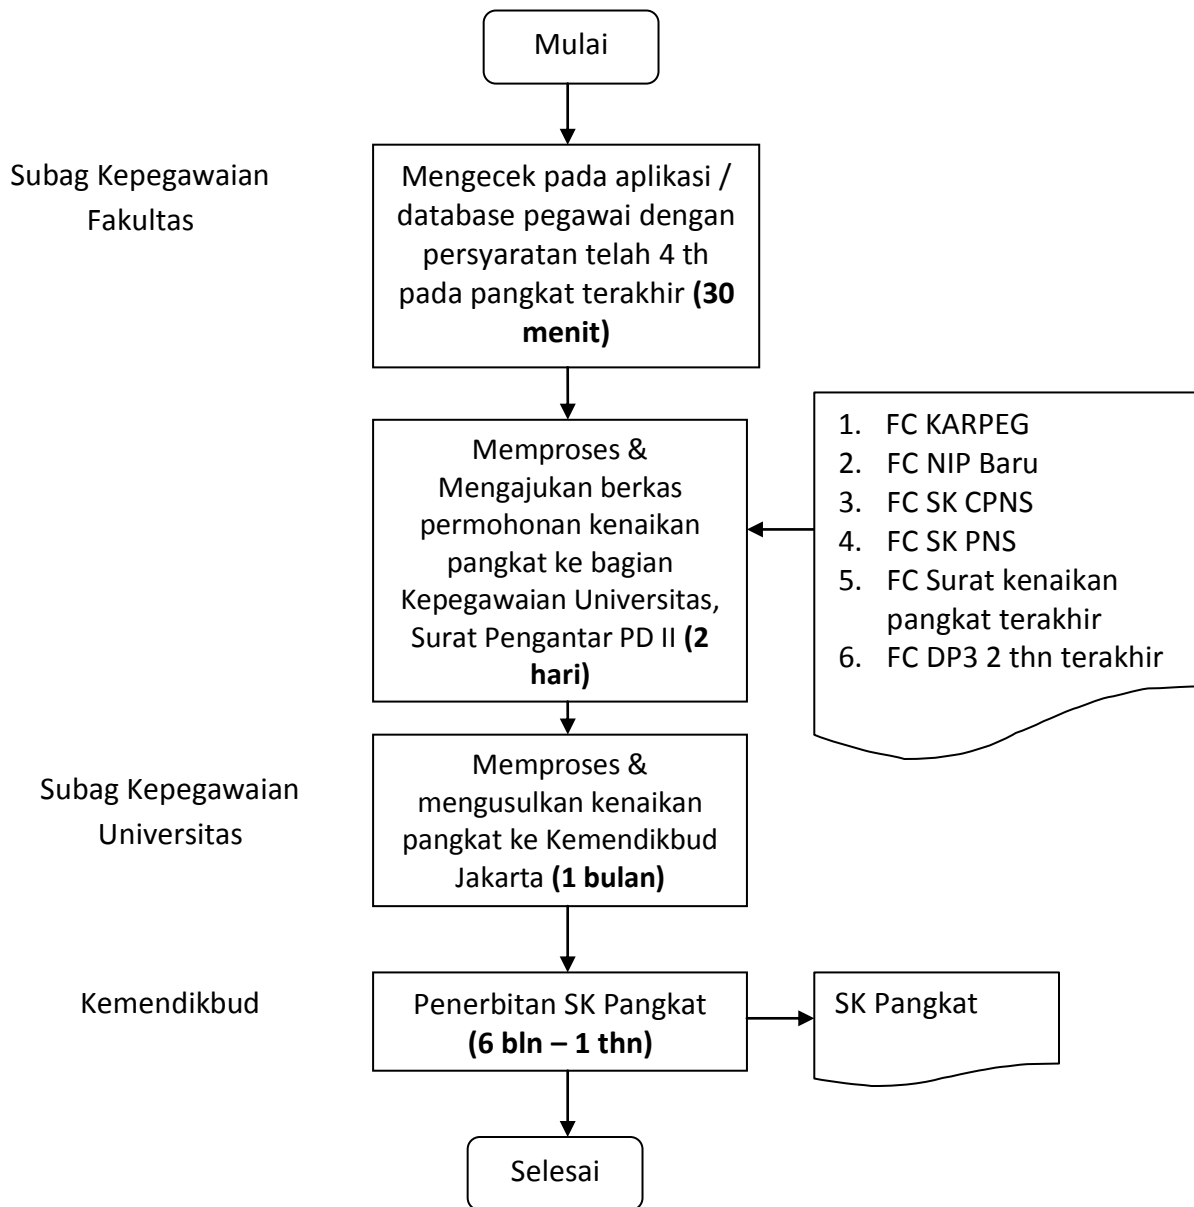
Mulai

Subag Kepegawaian Fakultas

Mengecek pada aplikasi / database pegawai dengan persyaratan telah 4 th pada pangkat terakhir **(30 menit)**

Memproses & Mengajukan berkas permohonan kenaikan pangkat ke bagian Kepegawaian Universitas, Surat Pengantar PD II **(2 hari)**

1. FC KARPEG
2. FC NIP Baru
3. FC SK CPNS
4. FC SK PNS
5. FC Surat kenaikan pangkat terakhir
6. FC DP3 2 thn terakhir

Subag Kepegawaian Universitas

Memproses & mengusulkan kenaikan pangkat ke Kemendikbud Jakarta **(1 bulan)**

Kemendikbud

Penerbitan SK Pangkat **(6 bln – 1 thn)**

SK Pangkat

Selesai